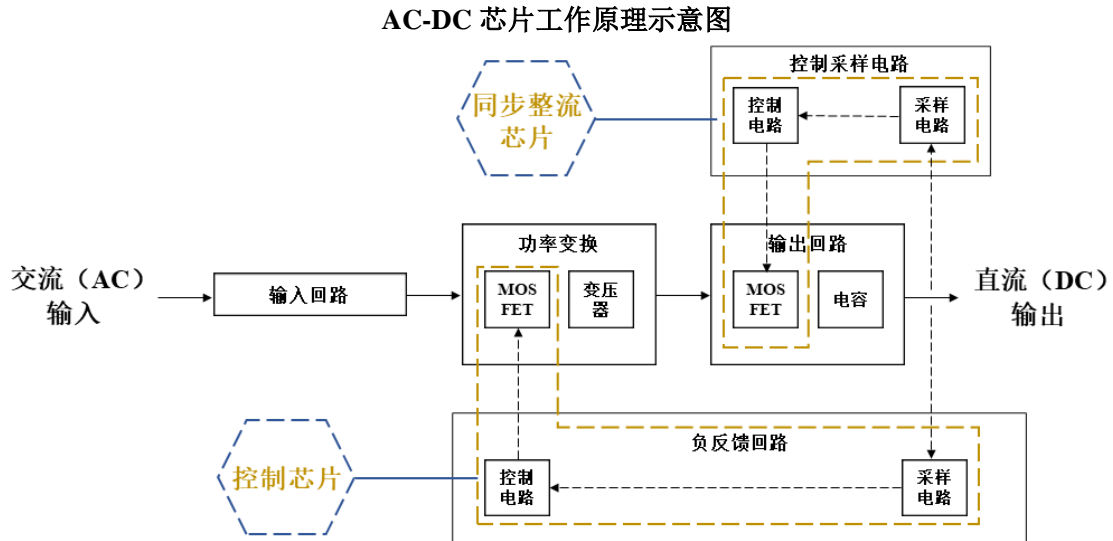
AC-DC 芯片工作原理示意图

同步整流芯片

控制采样电路

控制电路

采样电路

交流（AC）输入

输入回路

功率变换

MOS FET

变压器

输出回路

MOS FET

电容

直流（DC）输出

控制芯片

负反馈回路

控制电路

采样电路